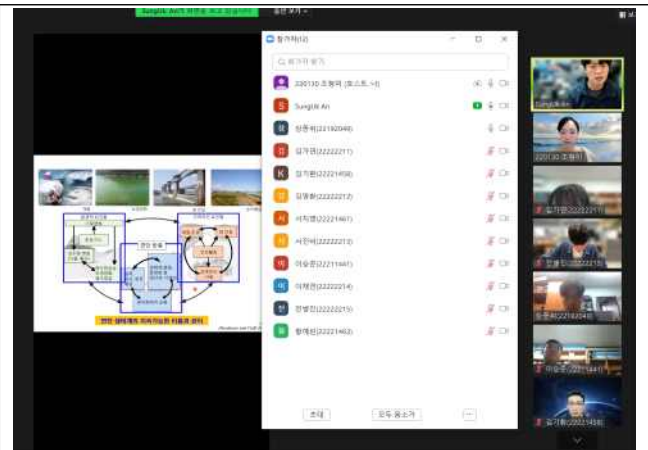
Sungkuk An의 화면을 보고 있습니다 · 옵션 보기

참가자(12)

220130 조형학 (호스트, 나)
Sungkuk An
장종석(22192048)
김가현(22222211)
김기환(22221458)
김영환(22222212)
서지영(22221461)
서진아(22222213)
이승준(22221441)
이채연(22222214)
정병진(22222215)
황예린(22221463)

초대
모두 음소거
···

연안 생태계의 지속가능한 이용과 관리

Sungkuk An
220130 조형학
김가현(22222211)
한별지(22222213)
장종석(22192048)
이승준(22221441)
김기환(22221458)